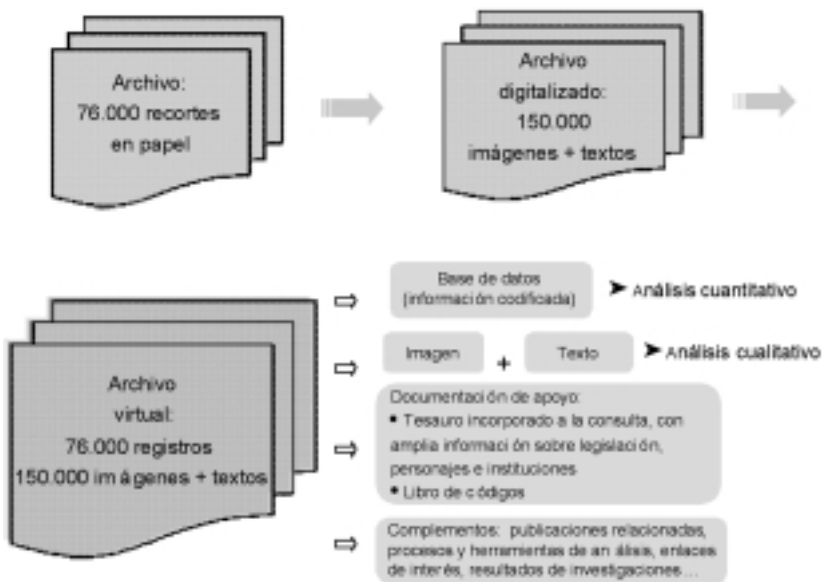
Archivo:
76.000 recortes
en papel

Archivo
digitalizado:
150.000
imágenes + textos

Archivo
virtual:
76.000 registros
150.000 imágenes + textos

Base de datos
(información codificada)

➤ Análisis cuantitativo

Imagen + Texto

➤ Análisis cualitativo

Documentación de apoyo:
• Tesauro incorporado a la consulta, con amplia información sobre legislación, personajes e instituciones
• Libro de códigos

Complementos: publicaciones relacionadas, procesos y herramientas de análisis, enlaces de interés, resultados de investigaciones…